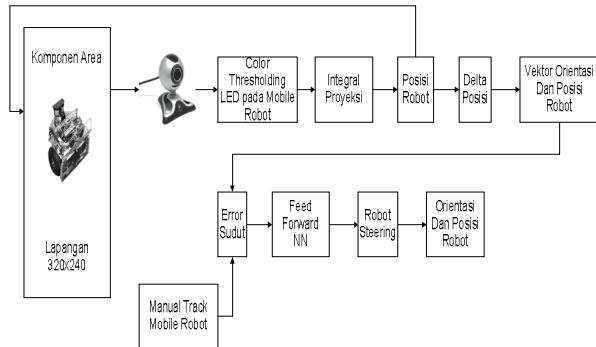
Komponen Area

Lapangan 320x240

Color Thresholding LED pada Mobile Robot

Integral Proyeksi

Posisi Robot

Delta Posisi

Vektor Orientasi Dan Posisi Robot

Error Sudut

Feed Forward NN

Robot Steering

Orientasi Dan Posisi Robot

Manual Track Mobile Robot